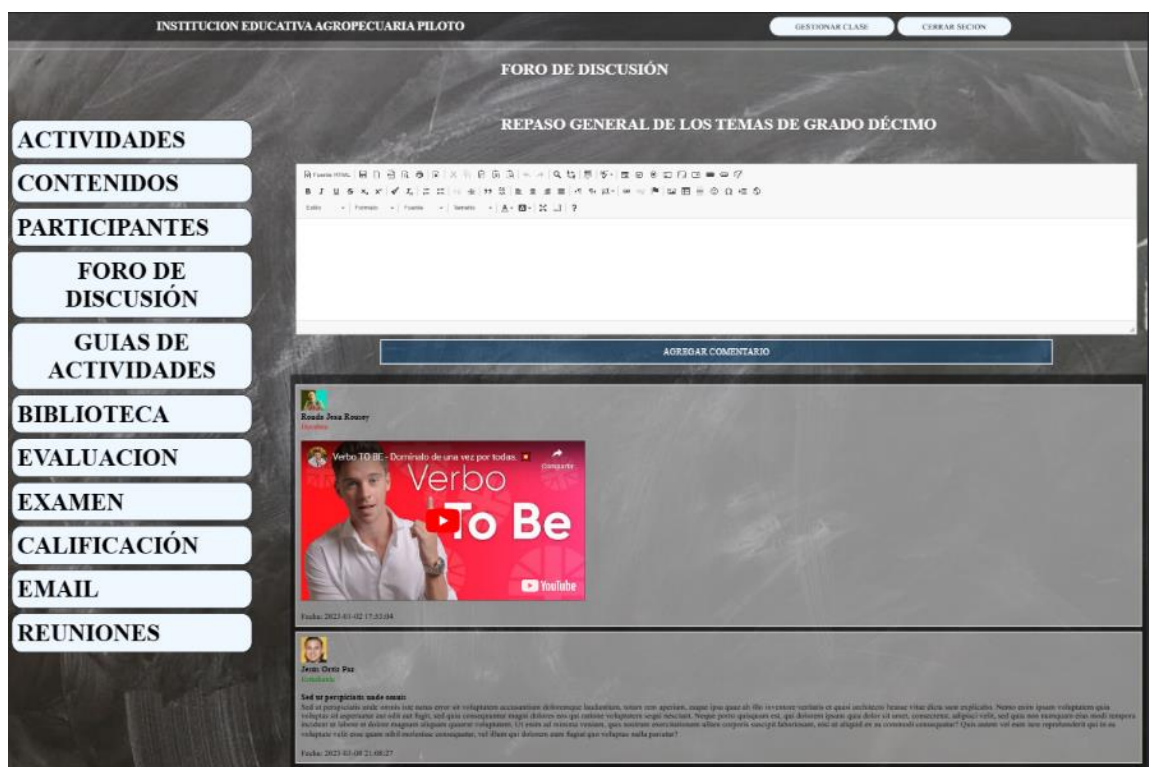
INSTITUCION EDUCATIVA AGROPECUARIA PILOTO

GESTIONAR CLASE

CERRAR SECION

FORO DE DISCUSIÓN

REPASO GENERAL DE LOS TEMAS DE GRADO DÉCIMO

ACTIVIDADES

CONTENIDOS

PARTICIPANTES

FORO DE DISCUSIÓN

GUIAS DE ACTIVIDADES

BIBLIOTECA

EVALUACION

EXAMEN

CALIFICACIÓN

EMAIL

REUNIONES

Fuente HTML

Estilo | Formato | Fuente | Tamaño

AGREGAR COMENTARIO

Ronda Jean Rousey
Docente

Verbo TO BE - Domínalo de una vez por todas.
Compartir
Verbo
To Be
YouTube

Fecha: 2023-01-02 17:53:04

Jesus Ortiz Paz
Estudiante

Sed ut perspiciatis unde omnis

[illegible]

Fecha: 2023-03-09 21:08:27